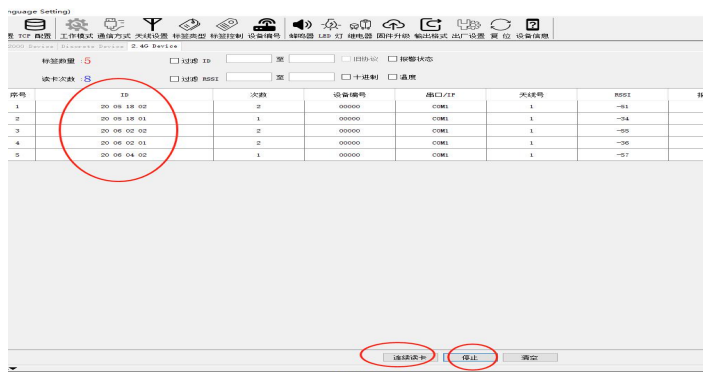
nguage Setting)

数 TCP 配置 工作模式 通信方式 天线设置 标签类型 标签控制 设备编号 蜂鸣器 LED 灯 继电器 固件升级 输出格式 出厂设置 复位 设备信息

2000 Device | Discrete Device | 2.4G Device

标签数量：5 □过滤 ID 至 □旧协议 □报警状态

读卡次数：8 □过滤 RSSI 至 □十进制 □温度

| 序号 | ID | 次数 | 设备编号 | 串口/IP | 天线号 | RSSI |
|---|---|---|---|---|---|---|
| 1 | 20 05 18 02 | 2 | 00000 | COM1 | 1 | -51 |
| 2 | 20 05 18 01 | 1 | 00000 | COM1 | 1 | -54 |
| 3 | 20 06 02 02 | 2 | 00000 | COM1 | 1 | -55 |
| 4 | 20 06 02 01 | 2 | 00000 | COM1 | 1 | -36 |
| 5 | 20 06 04 02 | 1 | 00000 | COM1 | 1 | -57 |

连续读卡 停止 清空